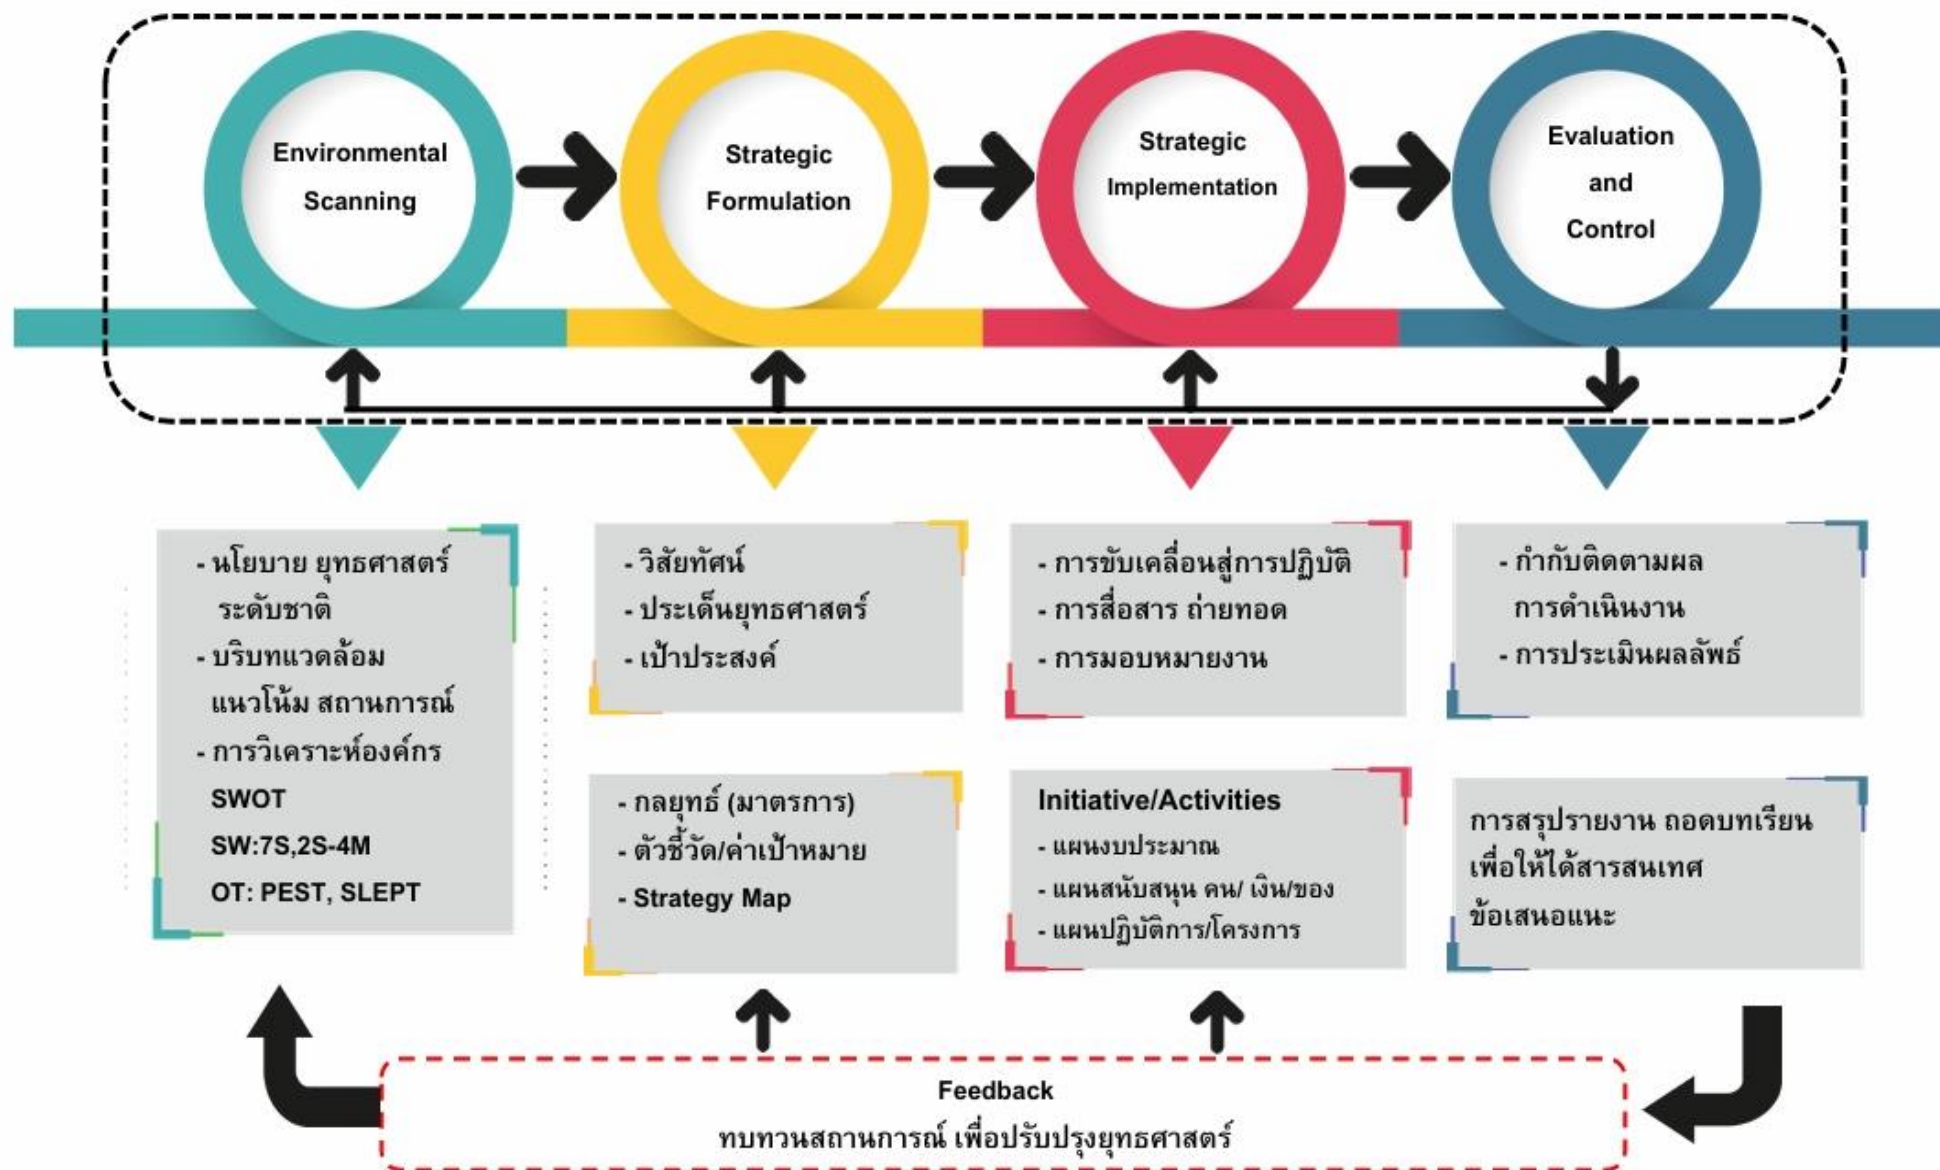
Environmental Scanning

Strategic Formulation

Strategic Implementation

Evaluation and Control

- นโยบาย ยุทธศาสตร์ระดับชาติ
- บริบทแวดล้อม แนวโน้ม สถานการณ์
- การวิเคราะห์องค์กร
SWOT
SW:7S,2S-4M
OT: PEST, SLEPT

- วิสัยทัศน์
- ประเด็นยุทธศาสตร์
- เป้าประสงค์

- กลยุทธ์ (มาตรการ)
- ตัวชี้วัด/ค่าเป้าหมาย
- Strategy Map

- การขับเคลื่อนสู่การปฏิบัติ
- การสื่อสาร ถ่ายทอด
- การมอบหมายงาน

Initiative/Activities
- แผนงบประมาณ
- แผนสนับสนุน คน/ เงิน/ของ
- แผนปฏิบัติการ/โครงการ

- กำกับติดตามผลการดำเนินงาน
- การประเมินผลลัพธ์

การสรุปรายงาน ถอดบทเรียน เพื่อให้ได้สารสนเทศ ข้อเสนอแนะ

Feedback
ทบทวนสถานการณ์ เพื่อปรับปรุงยุทธศาสตร์